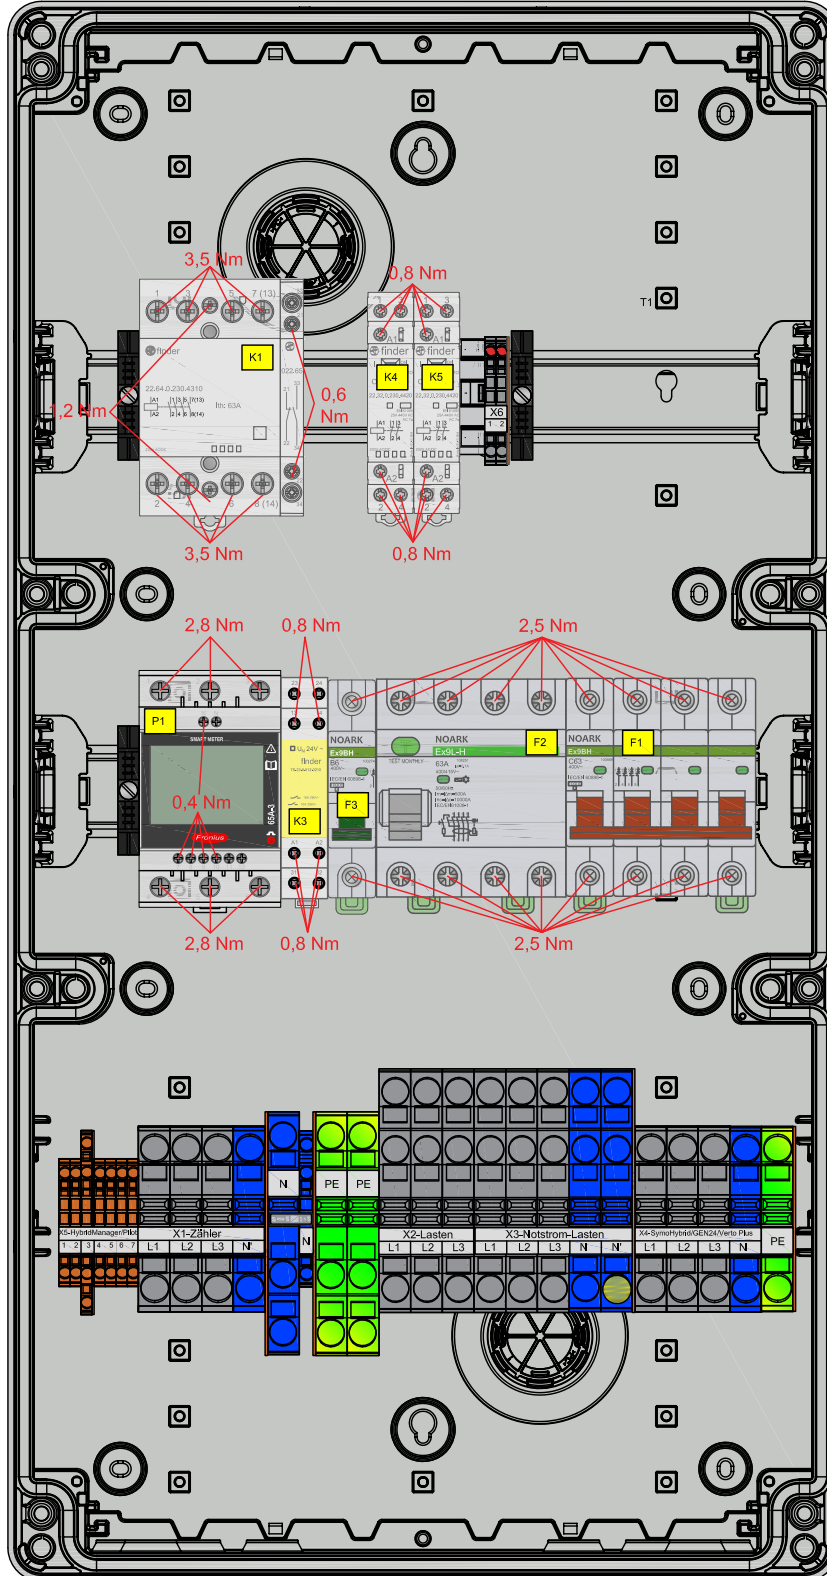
3,5 Nm

0,8 Nm

T1

1 3 5 7 (13)

finder

K1

22.64.0.230.4310

1,2 Nm

0,6 Nm

K4

K5

X6

1 2

3,5 Nm

0,8 Nm

2,8 Nm

0,8 Nm

2,5 Nm

P1

NOARK

Ex9BH

NOARK

Ex9L-H

F2

NOARK

Ex9BH

F1

F3

K3

finder

0,4 Nm

Fronius

65A-3

2,8 Nm

0,8 Nm

2,5 Nm

N

N

PE

PE

X5-HybridManager/Pilot

1 2 3 4 5 6 7

X1-Zähler

L1 L2 L3 N'

X2-Lasten

L1 L2 L3

X3-Notstrom-Lasten

L1 L2 L3 N N'

X4-SymoHybrid/GEN24/Verto Plus

L1 L2 L3 N

PE